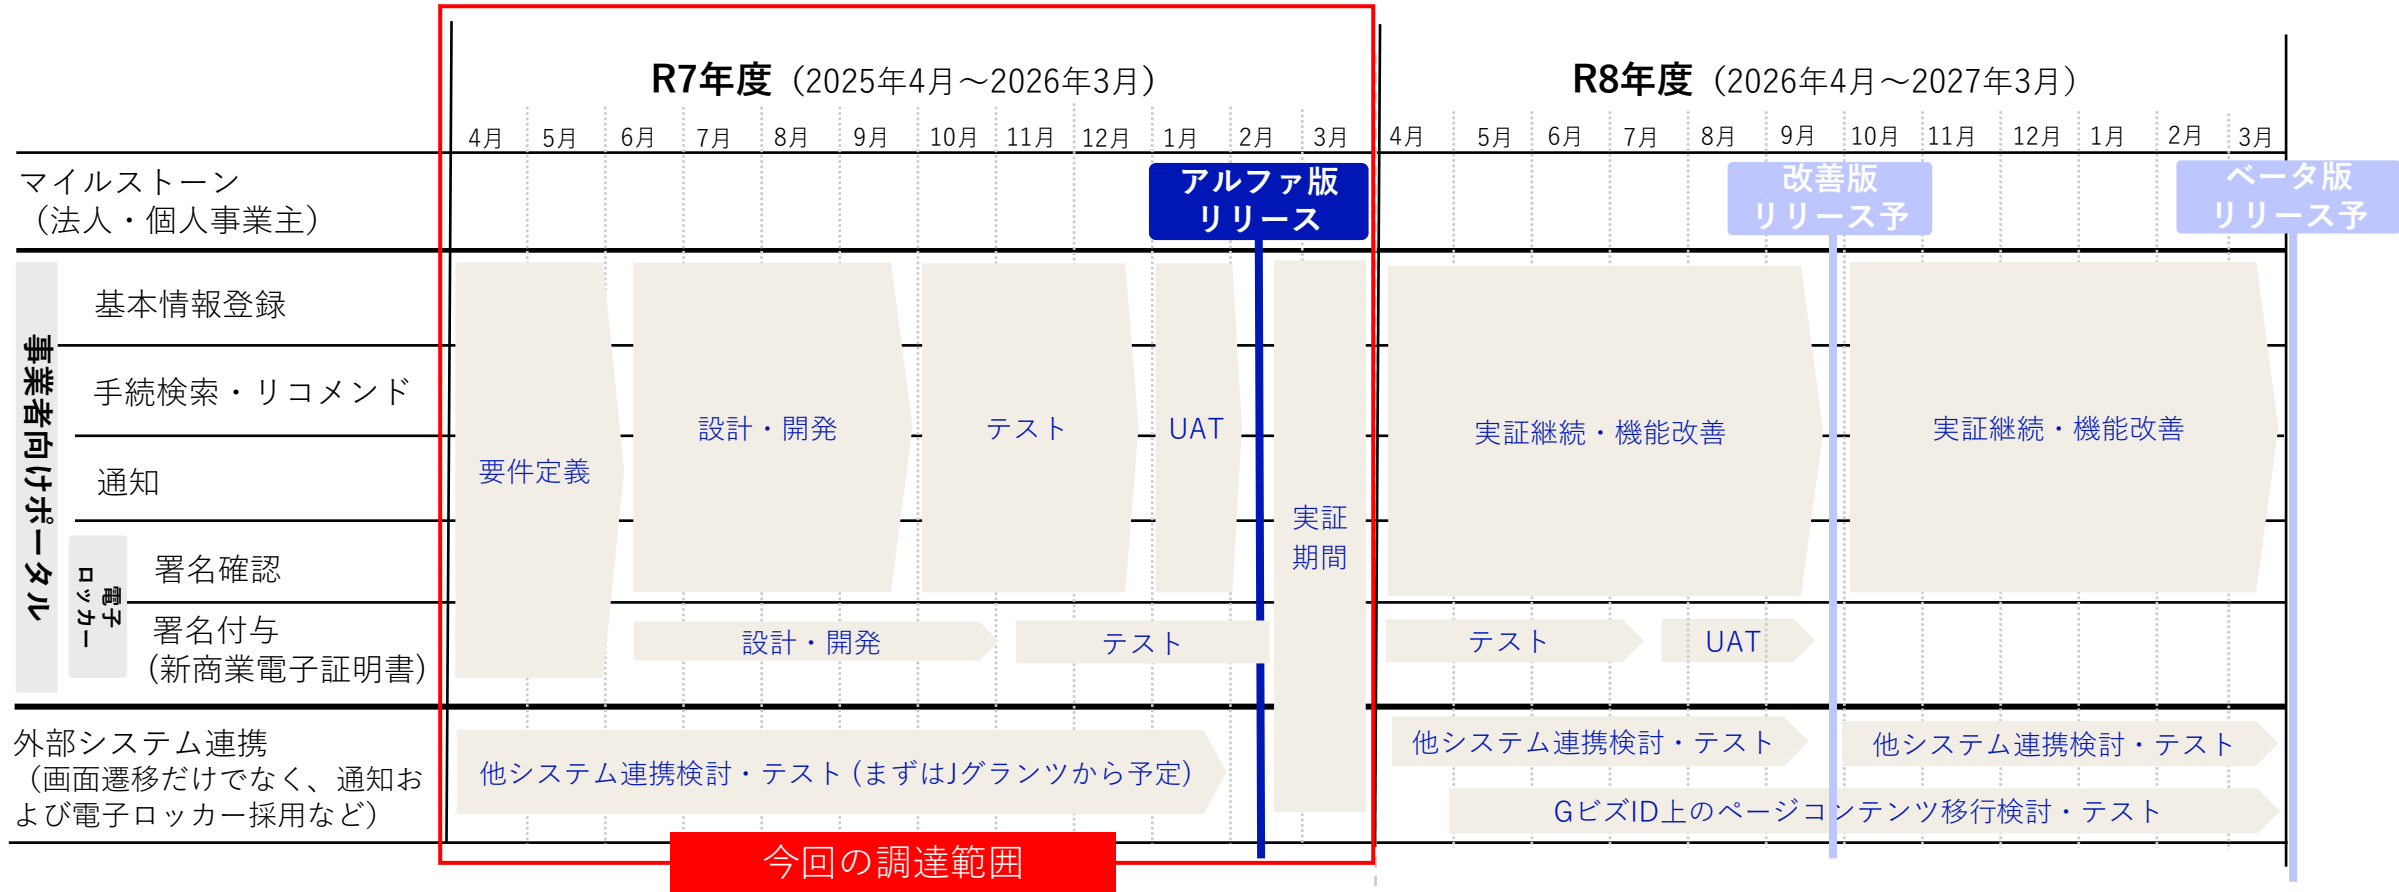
R7年度（2025年4月～2026年3月）

4月 5月 6月 7月 8月 9月 10月 11月 12月 1月 2月 3月

R8年度（2026年4月～2027年3月）

4月 5月 6月 7月 8月 9月 10月 11月 12月 1月 2月 3月

マイルストーン（法人・個人事業主）

アルファ版リリース

改善版リリース予

ベータ版リリース予

事業者向けポータル

基本情報登録

手続検索・リコメンド

通知

電子ロッカー

署名確認

署名付与（新商業電子証明書）

要件定義

設計・開発

テスト

UAT

実証期間

実証継続・機能改善

実証継続・機能改善

設計・開発

テスト

テスト

UAT

外部システム連携（画面遷移だけでなく、通知および電子ロッカー採用など）

他システム連携検討・テスト（まずはJグランツから予定）

他システム連携検討・テスト

他システム連携検討・テスト

GビズID上のページコンテンツ移行検討・テスト

今回の調達範囲